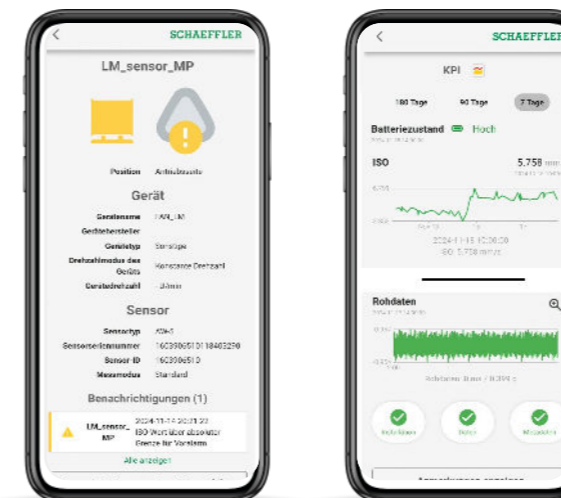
SCHAEFFLER

LM_sensor_MP

Position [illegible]

Gerät

Gerätename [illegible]
Gerätehersteller
Gerätetyp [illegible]
Drehzahlmodus des Geräts Konstante Drehzahl
Gerätedrehzahl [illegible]

Sensor

Sensortyp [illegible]
Seriennummer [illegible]
Sensor ID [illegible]
Messmodus Standard

Benachrichtigungen (1)

LM_sensor_MP 2024-11-14 20:11 22 ISO Wert über absoluter Grenze für Voralarm

Alle anzeigen

SCHAEFFLER

KPI

180 Tage 90 Tage 7 Tage

Batteriezustand Hoch

ISO 5.758

2024-11-15 15:36:00
ISO 5.758

Rohdaten

Rohdaten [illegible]